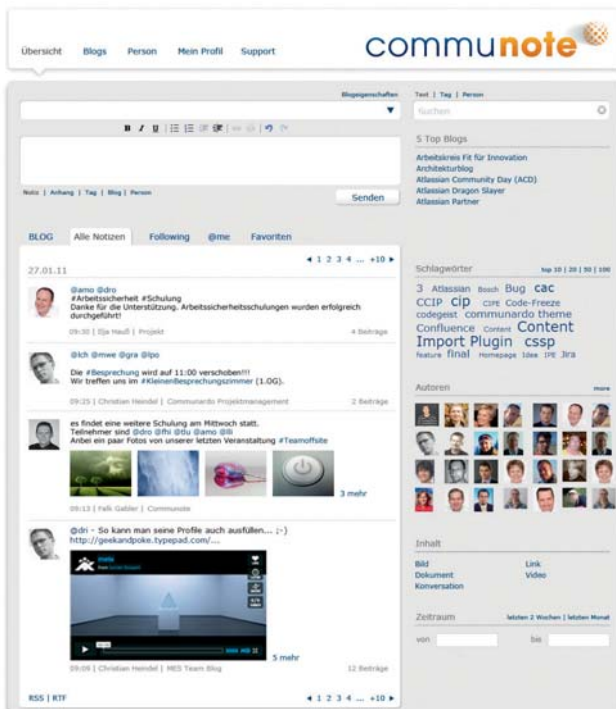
Übersicht Blogs Person Mein Profil Support

communote

Blogeigenschaften

Notiz | Anhang | Tag | Blog | Person

Senden

BLOG Alle Notizen Following @me Favoriten

27.01.11

◄ 1 2 3 4 ... +10 ►

@amo @dro
#Arbeitssicherheit #Schulung
Danke für die Unterstützung. Arbeitssicherheitsschulungen wurden erfolgreich durchgeführt!

09:30 | Elja Haußl | Projekt 4 Beiträge

@lch @mwe @gra @lpo

Die #Besprechung wird auf 11:00 verschoben!!!
Wir treffen uns im #KleinenBesprechungszimmer (1.OG).

09:25 | Christian Heindel | Communardo Projektmanagement 2 Beiträge

es findet eine weitere Schulung am Mittwoch statt.
Teilnehmer sind @dro @fhi @tlu @amo @lli
Anbei ein paar Fotos von unserer letzten Veranstaltung #Teamoffsite

3 mehr

09:13 | Falk Gabler | Communote

@dri - So kann man seine Profile auch ausfüllen... ;-)
http://geekandpoke.typepad.com/...

5 mehr

09:09 | Christian Heindel | MES Team Blog 12 Beiträge

RSS | RTF

◄ 1 2 3 4 ... +10 ►

Text | Tag | Person

Suchen

5 Top Blogs

Arbeitskreis Fit für Innovation
Architekturblog
Atlassian Community Day (ACD)
Atlassian Dragon Slayer
Atlassian Partner

Schlagwörter top 10 | 20 | 50 | 100

3 Atlassian Bosch Bug cac CCIP cip CIPE Code-Freeze codegeist communardo theme Confluence Content Content Import Plugin cssp feature final Homepage Idee IPE Jira

Autoren more

Inhalt

Bild
Dokument
Konversation
Link
Video

Zeitraum letzten 2 Wochen | letzten Monat

von bis